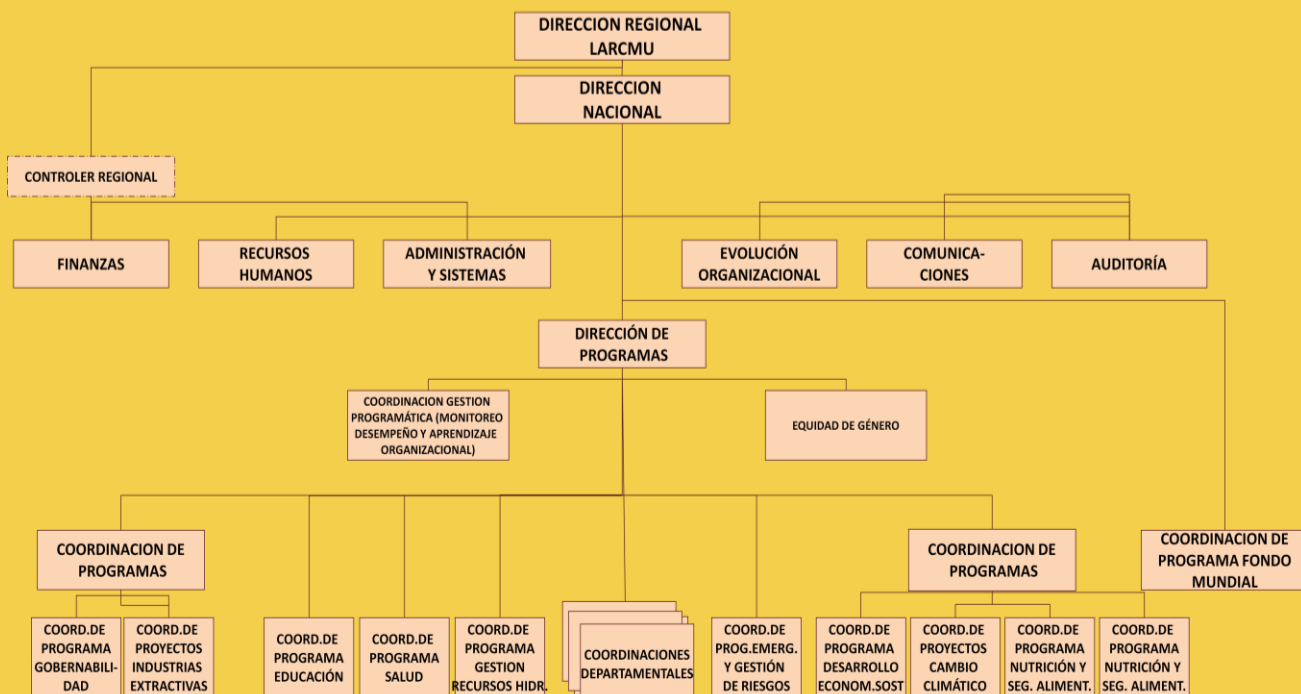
DIRECCION REGIONAL LARCMU

DIRECCION NACIONAL

CONTROLER REGIONAL

FINANZAS

RECURSOS HUMANOS

ADMINISTRACIÓN Y SISTEMAS

EVOLUCIÓN ORGANIZACIONAL

COMUNICA-CIONES

AUDITORÍA

DIRECCIÓN DE PROGRAMAS

COORDINACION GESTION PROGRAMÁTICA (MONITOREO DESEMPEÑO Y APRENDIZAJE ORGANIZACIONAL)

EQUIDAD DE GÉNERO

COORDINACION DE PROGRAMAS

COORDINACION DE PROGRAMAS

COORDINACION DE PROGRAMA FONDO MUNDIAL

COORD.DE PROGRAMA GOBERNABILI-DAD

COORD.DE PROYECTOS INDUSTRIAS EXTRACTIVAS

COORD.DE PROGRAMA EDUCACIÓN

COORD.DE PROGRAMA SALUD

COORD.DE PROGRAMA GESTION RECURSOS HIDR.

COORDINACIONES DEPARTAMENTALES

COORD.DE PROG.EMERG. Y GESTIÓN DE RIESGOS

COORD.DE PROGRAMA DESARROLLO ECONOM.SOST

COORD.DE PROYECTOS CAMBIO CLIMÁTICO

COORD.DE PROGRAMA NUTRICIÓN Y SEG. ALIMENT.

COORD.DE PROGRAMA NUTRICIÓN Y SEG. ALIMENT.